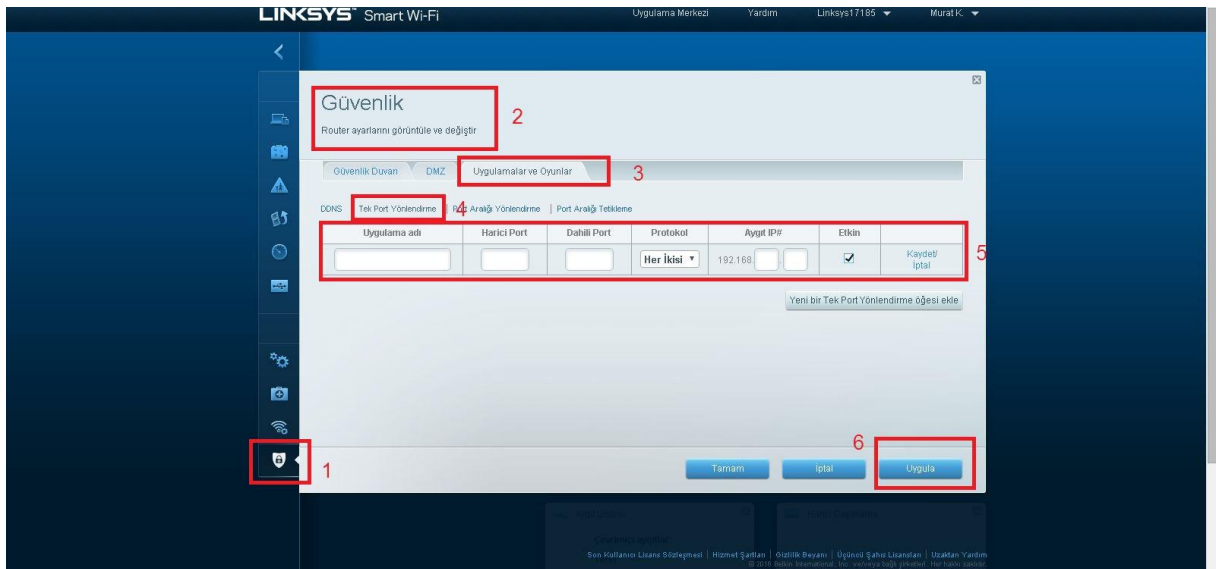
LINKSYS Smart Wi-Fi

Uygulama Merkezi Yardım Linksys17185 Murat K.

Güvenlik

Router ayarlarını görüntüle ve değiştir

2

Güvenlik Duvarı DMZ Uygulamalar ve Oyunlar 3

DDNS Tek Port Yönlendirme 4 P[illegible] Aralığı Yönlendirme | Port Aralığı Tetikleme

| Uygulama adı | Harici Port | Dahili Port | Protokol | Aygıt IP# | Etkin | |
|---|---|---|---|---|---|---|
| | | | Her İkisi | 192.168. | ✔ | Kaydet/ İptal |

5

Yeni bir Tek Port Yönlendirme öğesi ekle

1

6

Tamam İptal Uygula

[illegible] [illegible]

Son Kullanıcı Lisans Sözleşmesi | Hizmet Şartları | Gizlilik Beyanı | Üçüncü Şahıs Lisansları | Uzaktan Yardım
© 2015 Belkin International, Inc. ve/veya bağlı şirketleri. Her hakkı saklıdır.